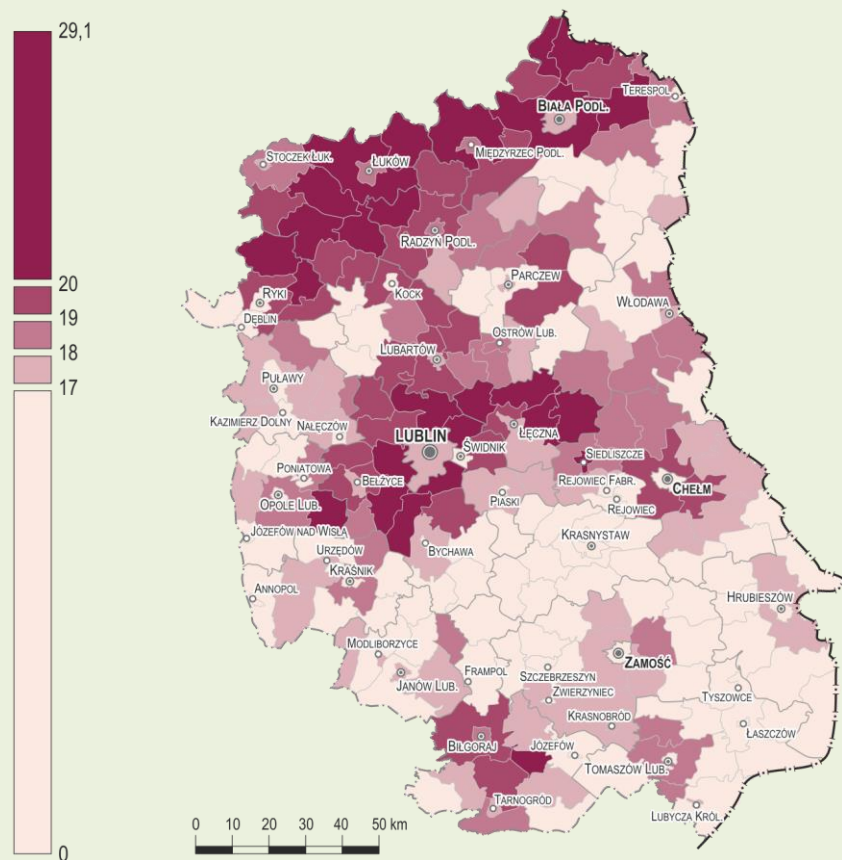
29,1
20
19
18
17
0

BIAŁA PODL.
TERESPOL
STOCZEK ŁUK.
ŁUKÓW
MIĘDZYRZEC PODL.
RADZYŃ PODL.
PARCZEW
RYKI
KOCK
WŁODAWA
DĘBLIN
OSTRÓW LUB.
LUBARTÓW
PUŁAWY
KAZIMIERZ DOLNY
NAŁĘCZÓW
LUBLIN
ŁĘCZNA
ŚWIDNIK
SIEDLISZCZE
PONIATOWA
BEŁŻYCE
REJOWIEC FABR.
CHEŁM
OPOLE LUB.
PIASKI
REJOWIEC
JÓZEFÓW NAD WISŁĄ
KRASNYSTAW
URZĘDÓW
BYCHAWA
KRAŚNIK
ANNOPOL
HRUBIESZÓW
MODLIBORZYCE
ZAMOŚĆ
FRAMPOL
SZCZEBRZESZYN
JANÓW LUB.
ZWIERZYNIEC
TYSZOWCE
KRASNOBRÓD
ŁASZCZÓW
BIŁGORAJ
JÓZEFÓW
TOMASZÓW LUB.
TARNOGRÓD
LUBYCZA KRÓL.
0 10 20 30 40 50 km